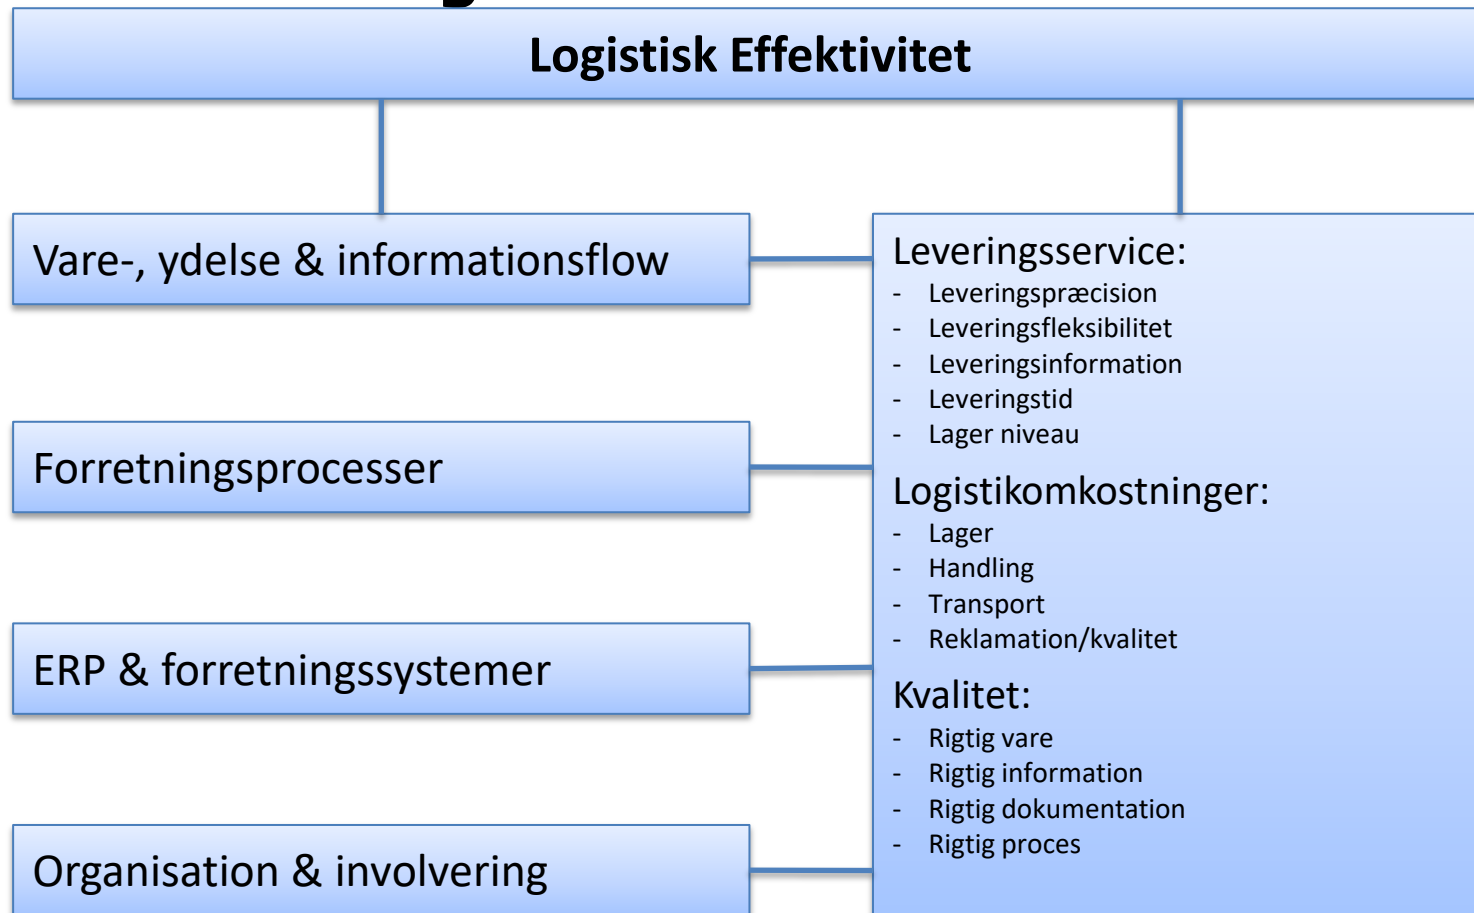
Logistisk Effektivitet

Vare-, ydelse & informationsflow

Forretningsprocesser

ERP & forretningssystemer

Organisation & involvering

Leveringsservice:
- Leveringspræcision
- Leveringsfleksibilitet
- Leveringsinformation
- Leveringstid
- Lager niveau

Logistikomkostninger:
- Lager
- Handling
- Transport
- Reklamation/kvalitet

Kvalitet:
- Rigtig vare
- Rigtig information
- Rigtig dokumentation
- Rigtig proces